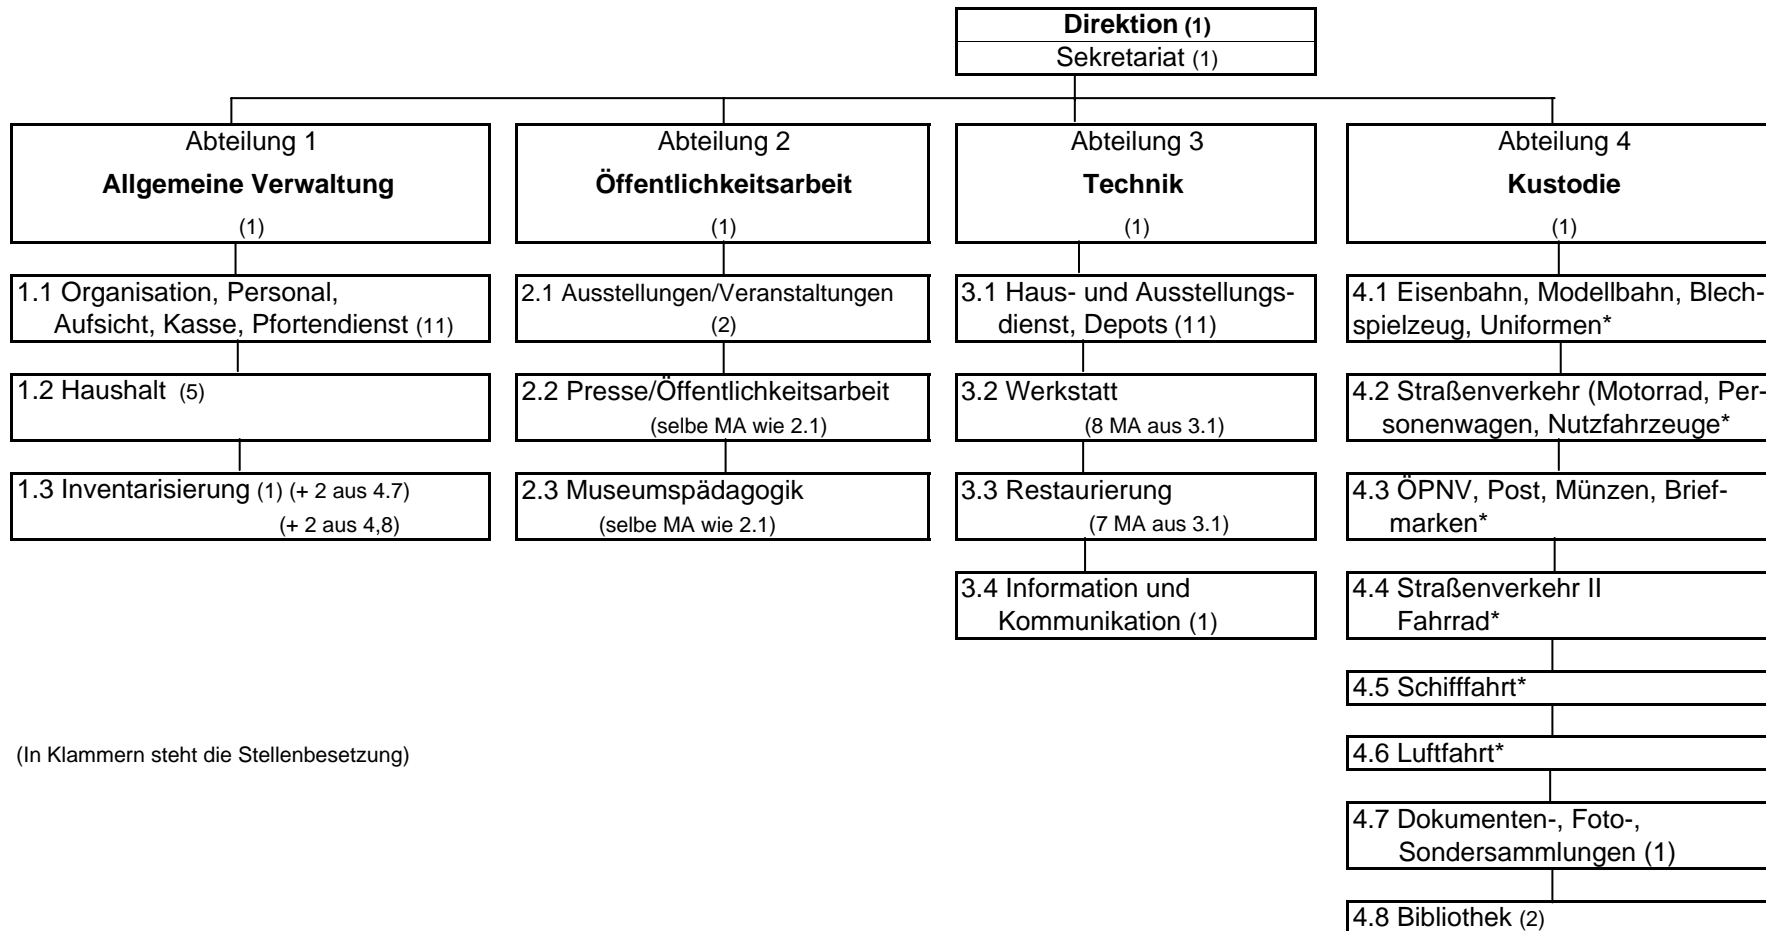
Direktion (1)
Sekretariat (1)

Abteilung 1
Allgemeine Verwaltung
(1)

1.1 Organisation, Personal, Aufsicht, Kasse, Pfortendienst (11)

1.2 Haushalt (5)

1.3 Inventarisierung (1) (+ 2 aus 4.7) (+ 2 aus 4,8)

Abteilung 2
Öffentlichkeitsarbeit
(1)

2.1 Ausstellungen/Veranstaltungen (2)

2.2 Presse/Öffentlichkeitsarbeit (selbe MA wie 2.1)

2.3 Museumspädagogik (selbe MA wie 2.1)

Abteilung 3
Technik
(1)

3.1 Haus- und Ausstellungsdienst, Depots (11)

3.2 Werkstatt (8 MA aus 3.1)

3.3 Restaurierung (7 MA aus 3.1)

3.4 Information und Kommunikation (1)

Abteilung 4
Kustodie
(1)

4.1 Eisenbahn, Modellbahn, Blechspielzeug, Uniformen*

4.2 Straßenverkehr (Motorrad, Personenwagen, Nutzfahrzeuge*

4.3 ÖPNV, Post, Münzen, Briefmarken*

4.4 Straßenverkehr II Fahrrad*

4.5 Schifffahrt*

4.6 Luftfahrt*

4.7 Dokumenten-, Foto-, Sondersammlungen (1)

4.8 Bibliothek (2)

(In Klammern steht die Stellenbesetzung)